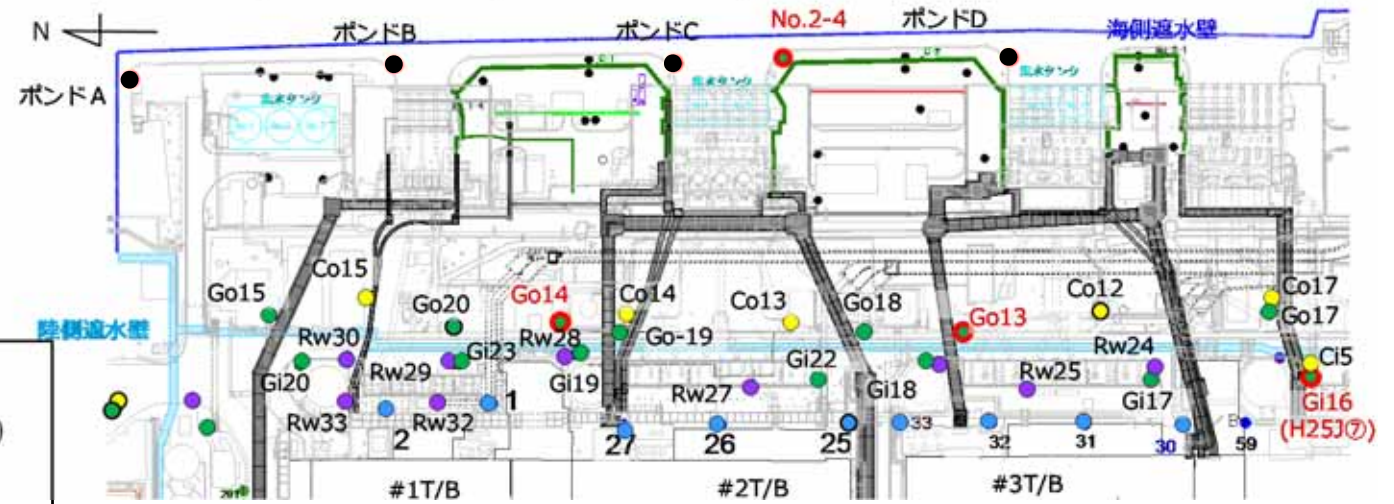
N

ポンドA

ポンドB

ポンドC

No.2-4

ポンドD

海側遮水壁

陸側遮水壁

Co15

Go15

Go20

Go14

Co14

Co13

Go18

Go13

Co12

Co17

Go17

Rw30

Rw28

Go-19

Rw24

Ci5

Gi23

Gi22

Gi20

Rw29

Gi19

Rw27

Gi18

Rw25

Gi17

Gi16

(H25J⑦)

Rw33

Rw32

1

2

27

26

25

33

32

31

30

59

#1T/B

#2T/B

#3T/B